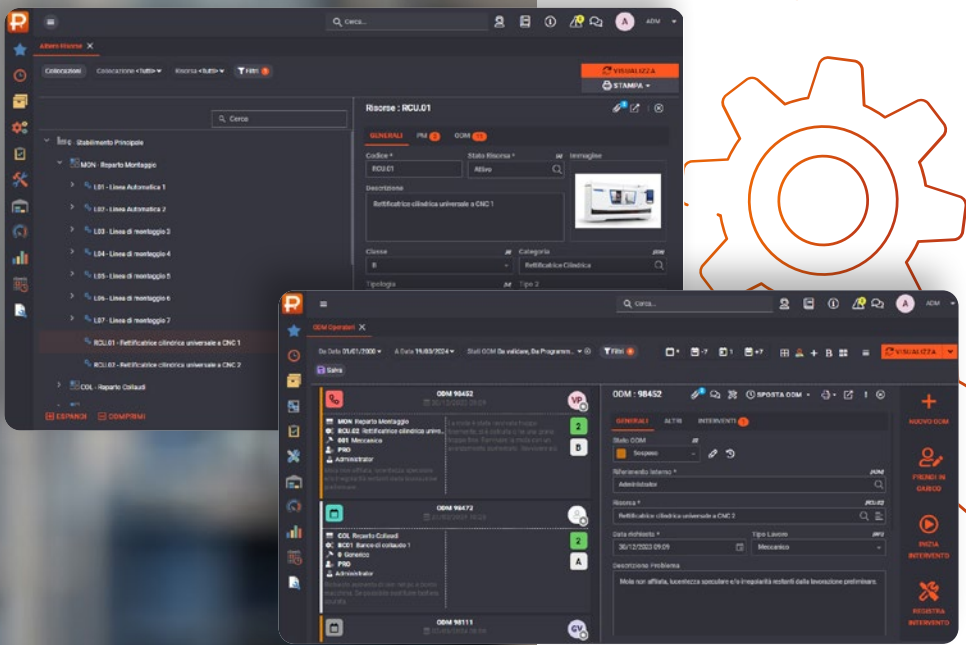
Cerca...

ADM

Albero Risorse ✕

Collocazioni Collocazione <tutto> Risorsa <tutte> Filtri

VISUALIZZA

STAMPA

Cerca

Stabilimento Principale

MON - Reparto Montaggio

L01 - Linea Automatica 1

L02 - Linea Automatica 2

L03 - Linea di montaggio 3

L04 - Linea di montaggio 4

L05 - Linea di montaggio 5

L06 - Linea di montaggio 6

L07 - Linea di montaggio 7

RCU.01 - Rettificatrice cilindrica universale a CNC 1

RCU.02 - Rettificatrice cilindrica universale a CNC 2

COL - Reparto Collaudi

ESPANDI COMPRIMI

Risorse : RCU.01

GENERALI PM ODM

Codice * RCU.01

Stato Risorsa * Attivo

Immagine

Descrizione

Rettificatrice cilindrica universale a CNC 1

Classe B

Categoria Rettificatrice Cilindrica

Tipologia

Tipo 2

Cerca...

ADM

ODM Operatori ✕

Da Data 01/01/2000 A Data 19/03/2024 Stati ODM Da validare, Da Programm... Filtri

VISUALIZZA

Salva

ODM 98452

MON Reparto Montaggio

RCU.02 Rettificatrice cilindrica unive...

B01 Meccanico

PRO

Administrator

VP

2

B

ODM 98472

COL Reparto Collaudi

BC01 Banco di collaudo 1

0 Generico

PRO

Administrator

2

A

ODM 98111

GV

ODM : 98452

SPOSTA ODM

GENERALI ALTRI INTERVENTI

Stato ODM

Sospeso

Riferimento Interno *

Administrator

Risorsa *

Rettificatrice cilindrica universale a CNC 2

Data richiesta *

30/12/2023 09:09

Tipo Lavoro

Meccanico

Descrizione Problema

Mola non affilata, lucentezza speculare e/o irregolarità residenti dalla lavorazione preliminare.

NUOVO ODM

PRENDI IN CARICO

INIZIA INTERVENTO

REGISTRA INTERVENTO